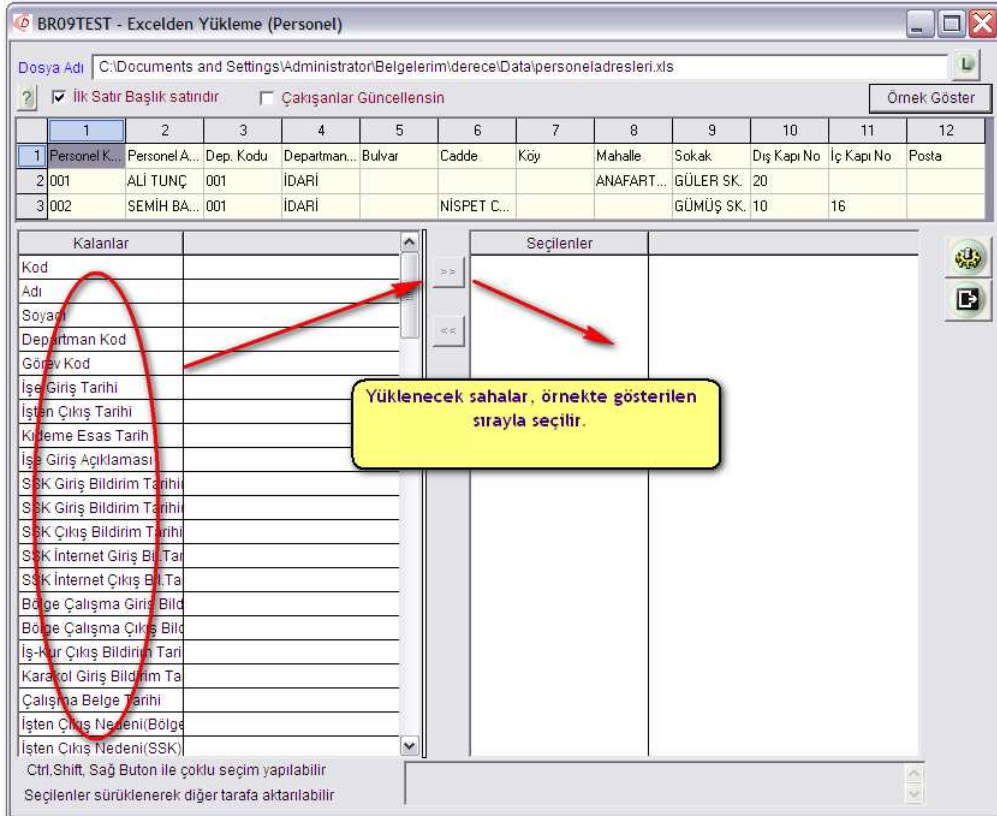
BR09TEST - Excelden Yükleme (Personel)

Dosya Adı C:\Documents and Settings\Administrator\Belgelerim\derece\Data\personeladresleri.xls

? İlk Satır Başlık satırıdır Çakışanlar Güncellensin Örnek Göster

| | 1 | 2 | 3 | 4 | 5 | 6 | 7 | 8 | 9 | 10 | 11 | 12 |
|---|---|---|---|---|---|---|---|---|---|---|---|---|
| 1 | Personel K... | Personel A... | Dep. Kodu | Departman... | Bulvar | Cadde | Köy | Mahalle | Sokak | Dış Kapı No | İç Kapı No | Posta |
| 2 | 001 | ALİ TUNÇ | 001 | İDARİ | | | | ANAFART... | GÜLER SK. | 20 | | |
| 3 | 002 | SEMİH BA... | 001 | İDARİ | | NİSPET C... | | | GÜMÜŞ SK. | 10 | 16 | |

Kalanlar
Kod
Adı
Soyadı
Departman Kod
Görev Kod
İşe Giriş Tarihi
İşten Çıkış Tarihi
Kıdeme Esas Tarih
İşe Giriş Açıklaması
SSK Giriş Bildirim Tarihi
SSK Giriş Bildirim Tarihi
SSK Çıkış Bildirim Tarihi
SSK İnternet Giriş Bil.Tar
SSK İnternet Çıkış Bil.Ta
Bölge Çalışma Giriş Bild
Bölge Çalışma Çıkış Bild
İş-Kur Çıkış Bildirim Tari
Karakol Giriş Bildirim Ta
Çalışma Belge Tarihi
İşten Çıkış Nedeni(Bölge
İşten Çıkış Nedeni(SSK)

>>
<<

Seçilenler

Yüklenecek sahalar, örnekte gösterilen sırayla seçilir.

Ctrl,Shift, Sağ Buton ile çoklu seçim yapılabilir
Seçilenler sürüklenerek diğer tarafa aktarılabilir